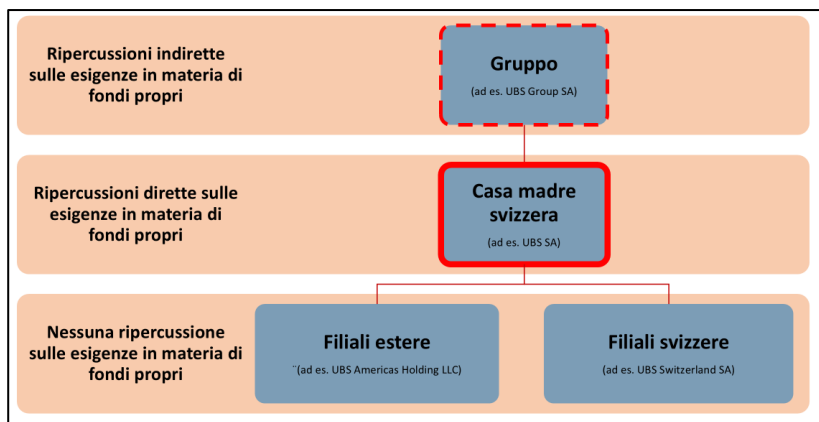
Ripercussioni indirette sulle esigenze in materia di fondi propri

Gruppo
(ad es. UBS Group SA)

Ripercussioni dirette sulle esigenze in materia di fondi propri

Casa madre svizzera
(ad es. UBS SA)

Nessuna ripercussione sulle esigenze in materia di fondi propri

Filiali estere
¨(ad es. UBS Americas Holding LLC)

Filiali svizzere
(ad es. UBS Switzerland SA)